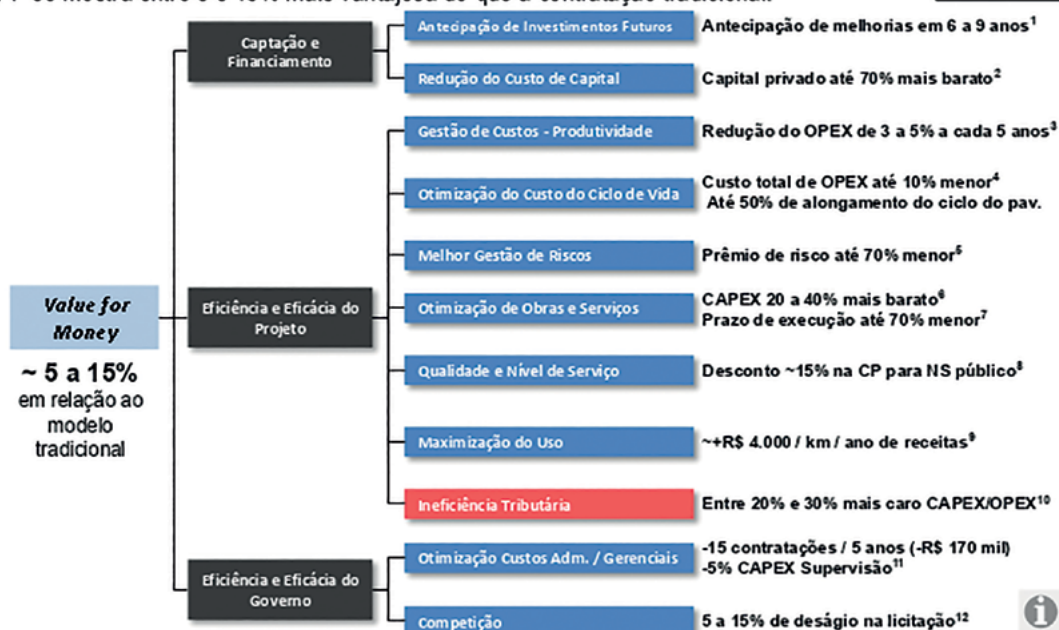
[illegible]

Value for Money

~ 5 a 15%
em relação ao modelo tradicional

Captação e Financiamento

Antecipação de Investimentos Futuros
Antecipação de melhorias em 6 a 9 anos$^1$

Redução do Custo de Capital
Capital privado até 70% mais barato$^2$

Eficiência e Eficácia do Projeto

Gestão de Custos - Produtividade
Redução do OPEX de 3 a 5% a cada 5 anos$^3$

Otimização do Custo do Ciclo de Vida
Custo total de OPEX até 10% menor$^4$
Até 50% de alongamento do ciclo do pav.

Melhor Gestão de Riscos
Prêmio de risco até 70% menor$^5$

Otimização de Obras e Serviços
CAPEX 20 a 40% mais barato$^6$
Prazo de execução até 70% menor$^7$

Qualidade e Nível de Serviço
Desconto ~15% na CP para NS público$^8$

Maximização do Uso
~+R$ 4.000 / km / ano de receitas$^9$

Ineficiência Tributária
Entre 20% e 30% mais caro CAPEX/OPEX$^{10}$

Eficiência e Eficácia do Governo

Otimização Custos Adm. / Gerenciais
-15 contratações / 5 anos (-R$ 170 mil)
-5% CAPEX Supervisão$^{11}$

Competição
5 a 15% de deságio na licitação$^{12}$